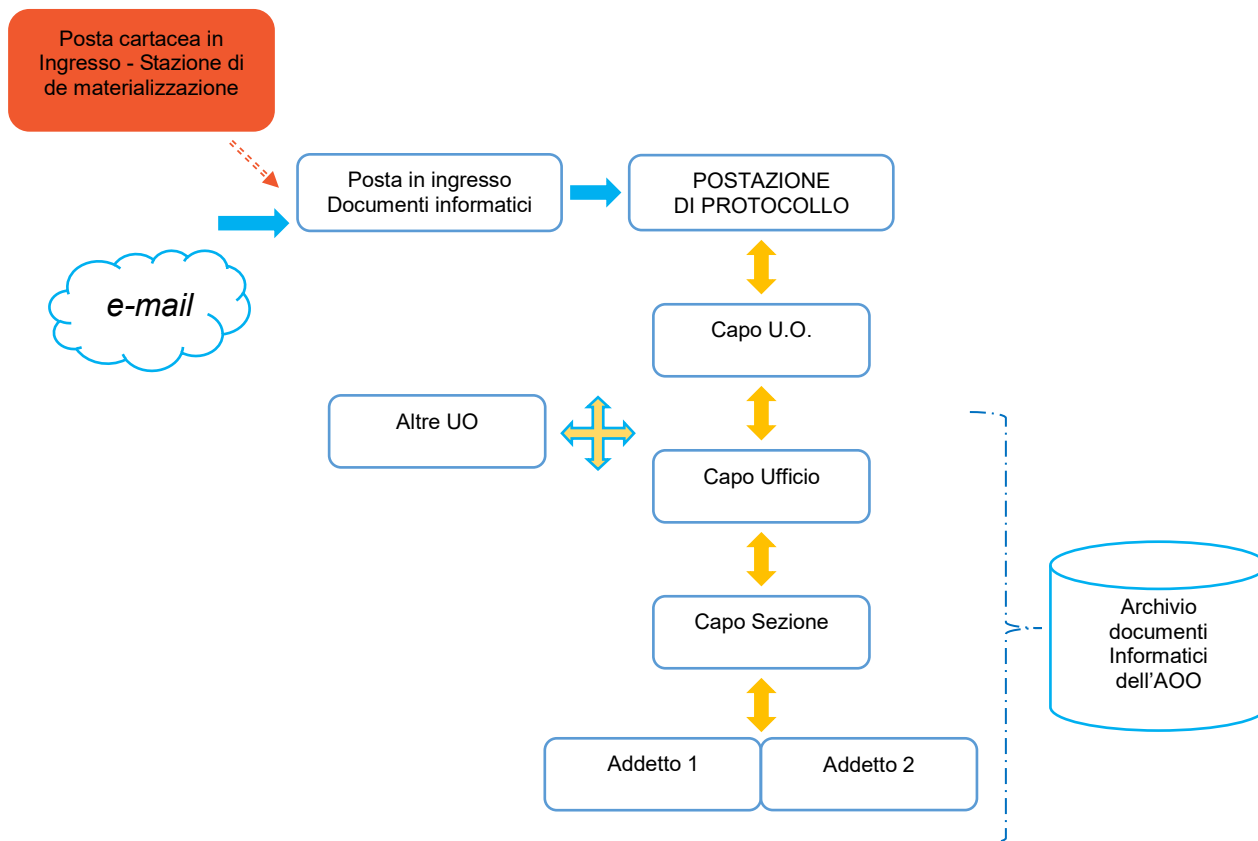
Posta cartacea in Ingresso - Stazione di de materializzazione

e-mail

Posta in ingresso Documenti informatici

POSTAZIONE DI PROTOCOLLO

Capo U.O.

Altre UO

Capo Ufficio

Capo Sezione

Addetto 1

Addetto 2

Archivio documenti Informatici dell'AOO